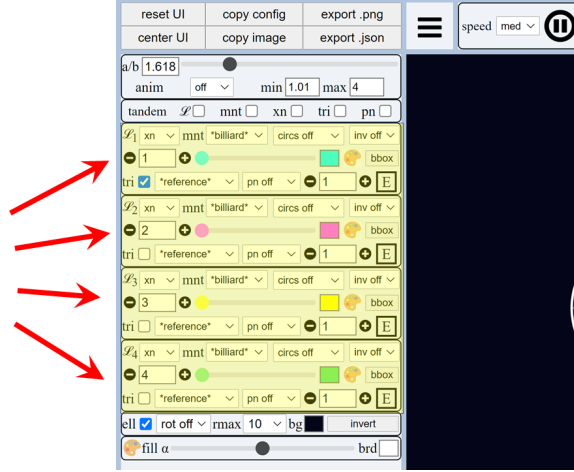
reset UI | copy config | export .png
center UI | copy image | export .json

speed med

a/b 1.618
anim off min 1.01 max 4

tandem $\mathscr{L}$ mnt xn tri pn

$\mathscr{L}_1$ xn mnt *billiard* circs off inv off
1 bbox
tri *reference* pn off 1 E

$\mathscr{L}_2$ xn mnt *billiard* circs off inv off
2 bbox
tri *reference* pn off 1 E

$\mathscr{L}_3$ xn mnt *billiard* circs off inv off
3 bbox
tri *reference* pn off 1 E

$\mathscr{L}_4$ xn mnt *billiard* circs off inv off
4 bbox
tri *reference* pn off 1 E

ell rot off rmax 10 bg invert
fill α brd